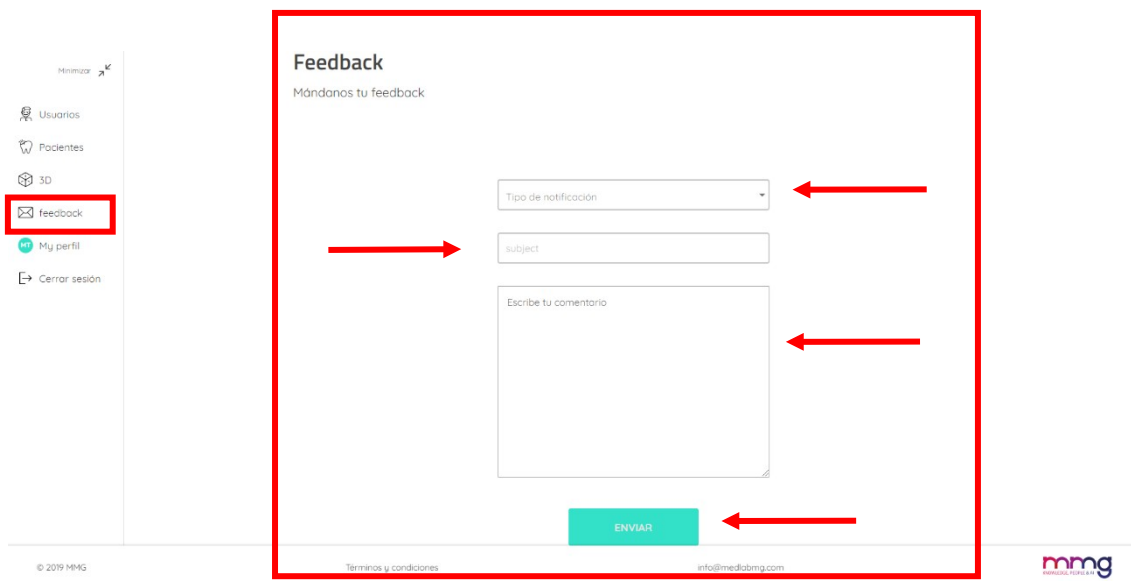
Minimizar

Usuarios

Pacientes

3D

feedback

MT My perfil

Cerrar sesión

Feedback

Mándanos tu feedback

Tipo de notificación

subject

Escribe tu comentario

ENVIAR

© 2019 MMG

Términos y condiciones

info@medlabmg.com

mmg

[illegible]